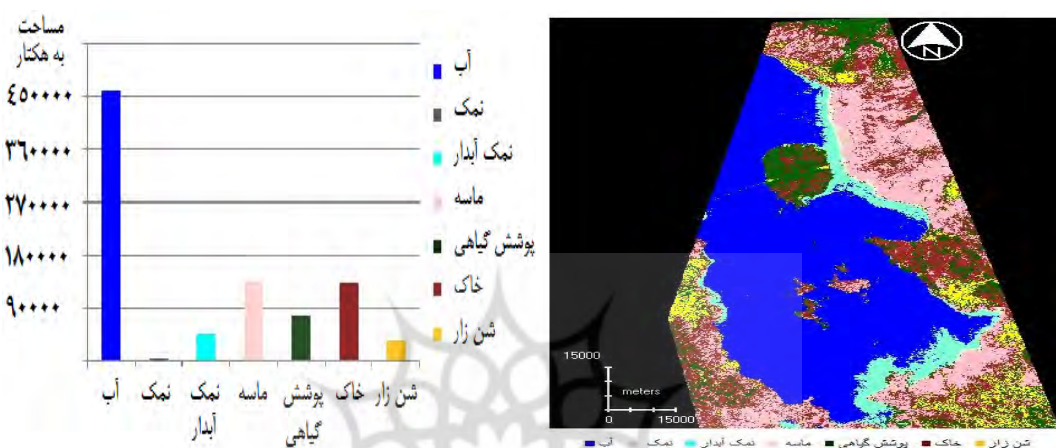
مساحت
به هکتار

۴۵۰۰۰۰
۳۶۰۰۰۰
۲۷۰۰۰۰
۱۸۰۰۰۰
۹۰۰۰۰

آب
نمک
نمک آبدار
ماسه
پوشش گیاهی
خاک
شن زار

آب
نمک
نمک آبدار
ماسه
پوشش گیاهی
خاک
شن زار

N

15000
meters
0
15000

آب
نمک
نمک آبدار
ماسه
پوشش گیاهی
خاک
شن زار